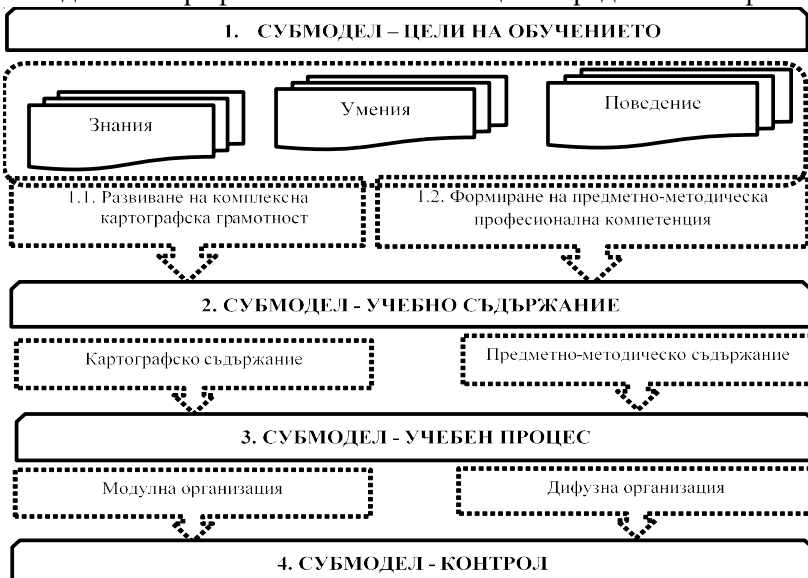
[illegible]

1. СУБМОДЕЛ – ЦЕЛИ НА ОБУЧЕНИЕТО

Знания

Умения

Поведение

1.1. Развиване на комплексна картографска грамотност

1.2. Формиране на предметно-методическа професионална компетенция

2. СУБМОДЕЛ - УЧЕБНО СЪДЪРЖАНИЕ

Картографско съдържание

Предметно-методическо съдържание

3. СУБМОДЕЛ - УЧЕБЕН ПРОЦЕС

Модулна организация

Дифузна организация

4. СУБМОДЕЛ - КОНТРОЛ